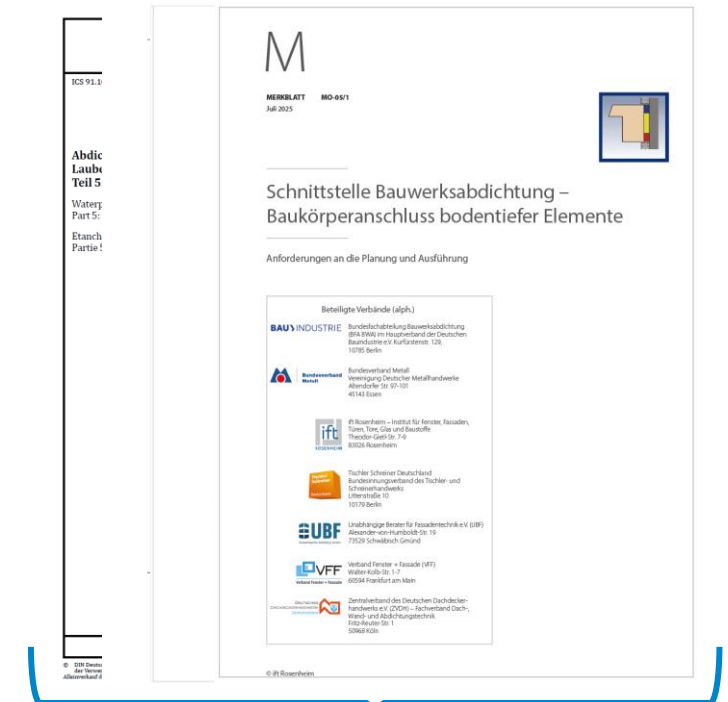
ICS 91.1

Abdic
Laub
Teil 5

Waterp
Part 5:

Etanch
Partie 5

© DIN Deuts
der Verv
Alleinverkauf d

M

MERKBLATT MO-05/1
Juli 2025

Schnittstelle Bauwerksabdichtung – Baukörperanschluss bodentiefer Elemente

Anforderungen an die Planung und Ausführung

Beteiligte Verbände (alph.)

BAU INDUSTRIE
Bundesfachabteilung Bauwerksabdichtung (BFA BWA) im Hauptverband der Deutschen Bauindustrie e.V. Kurfürstenstr. 129, 10785 Berlin

Bundesverband Metall
Bundesverband Metall
Vereinigung Deutscher Metallhandwerke
Altendorfer Str. 97-101
45143 Essen

ift ROSENHEIM
ift Rosenheim – Institut für Fenster, Fassaden, Türen, Tore, Glas und Baustoffe
Theodor-Gietl-Str. 7-9
83026 Rosenheim

Tischler Schreiner Deutschland
Tischler Schreiner Deutschland
Bundesinnungsverband des Tischler- und Schreinerhandwerks
Littenstraße 10
10179 Berlin

UBF
Unabhängige Berater für Fassadentechnik e.V. (UBF)
Alexander-von-Humboldt-Str. 19
73529 Schwäbisch Gmünd

VFF
Verband Fenster + Fassade
Verband Fenster + Fassade (VFF)
Walter-Kolb-Str. 1-7
60594 Frankfurt am Main

Deutsches Dachdeckerhandwerk
Zentralverband des Deutschen Dachdeckerhandwerks e.V. (ZVDH) – Fachverband Dach-, Wand- und Abdichtungstechnik
Fritz-Reuter-Str. 1
50968 Köln

© ift Rosenheim